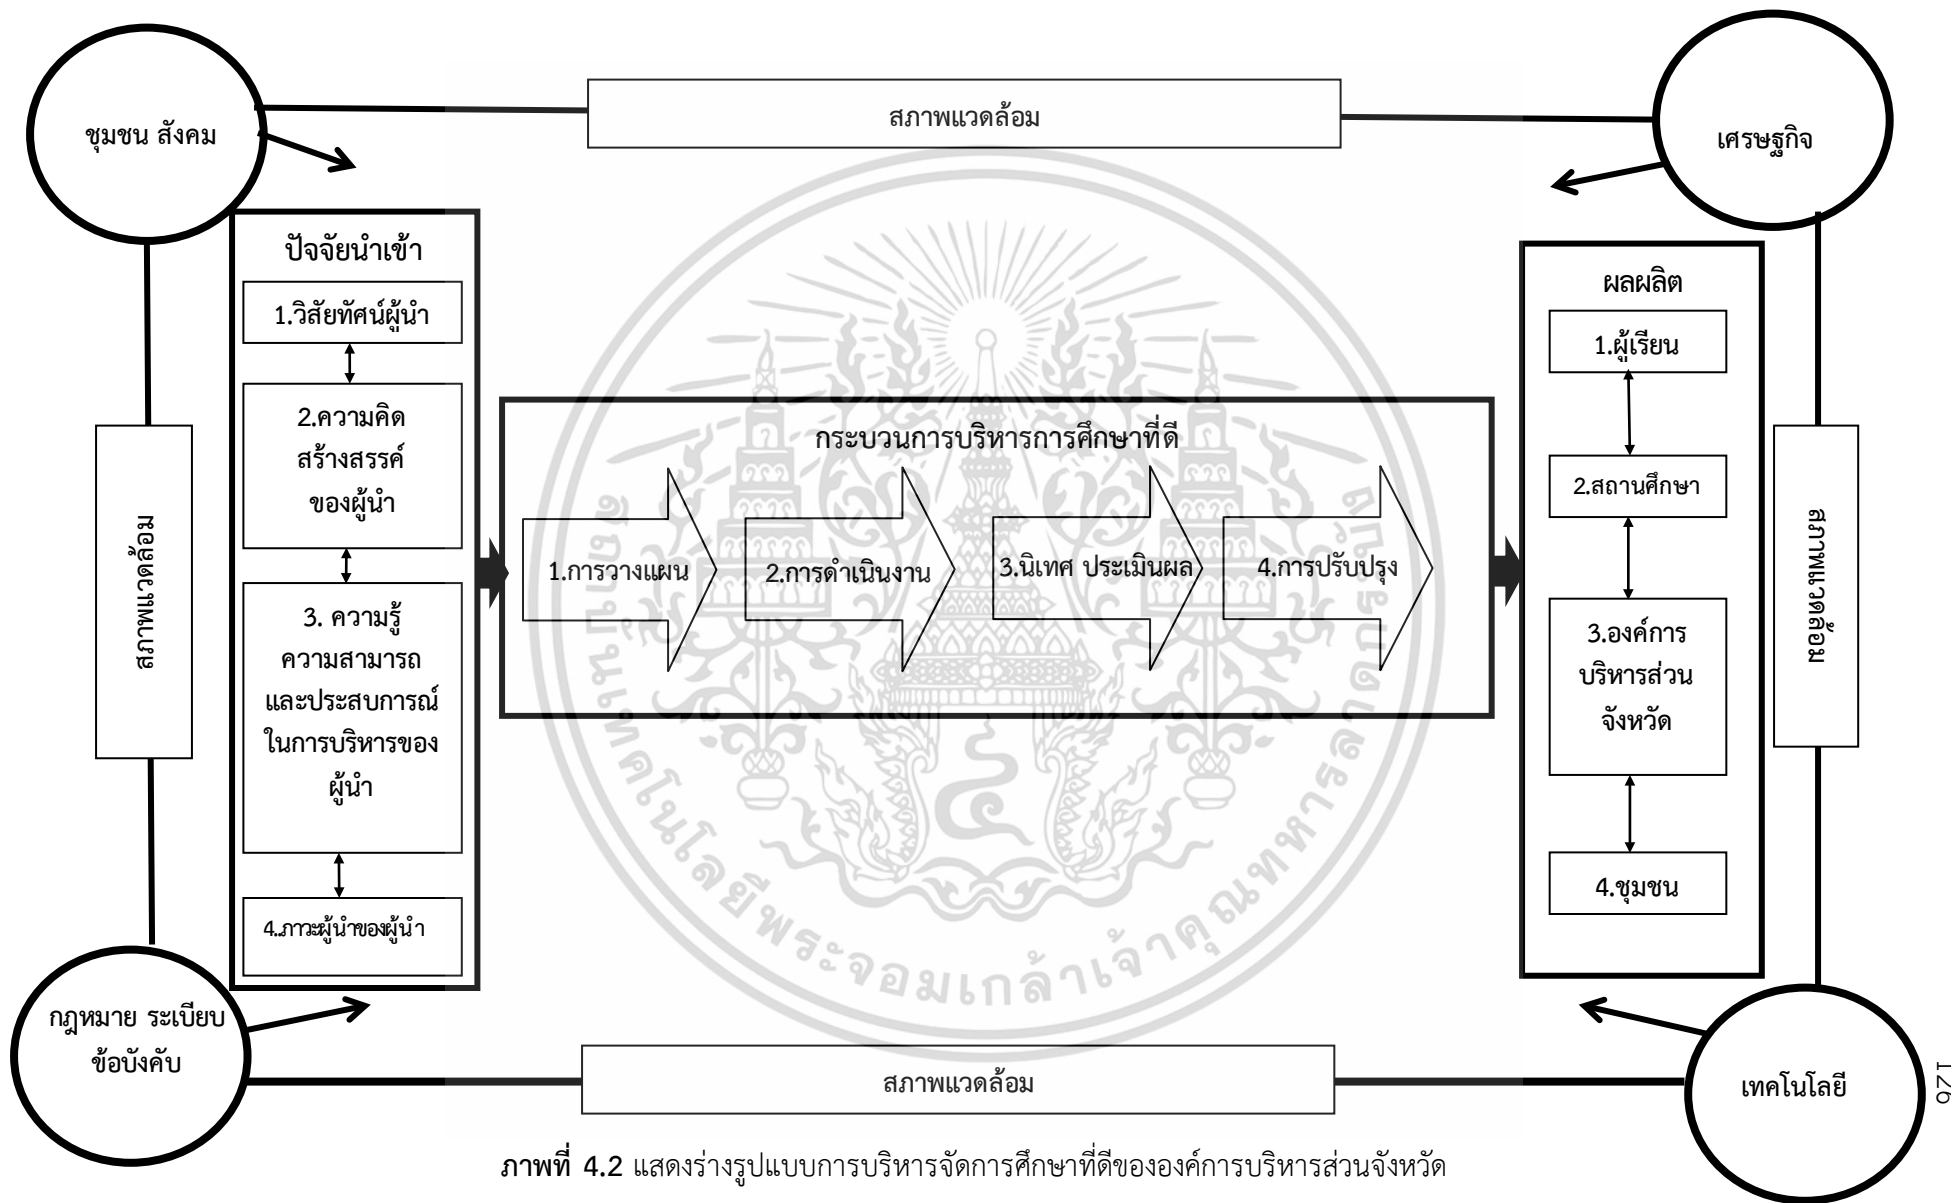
ชุมชน สังคม

สภาพแวดล้อม

เศรษฐกิจ

ปัจจัยนำเข้า

1.วิสัยทัศน์ผู้นำ

2.ความคิดสร้างสรรค์ของผู้นำ

3. ความรู้ ความสามารถ และประสบการณ์ในการบริหารของผู้นำ

4.ภาวะผู้นำของผู้นำ

สภาพแวดล้อม

กระบวนการบริหารการศึกษาที่ดี

1.การวางแผน

2.การดำเนินงาน

3.นิเทศ ประเมินผล

4.การปรับปรุง

ผลผลิต

1.ผู้เรียน

2.สถานศึกษา

3.องค์การบริหารส่วนจังหวัด

4.ชุมชน

สภาพแวดล้อม

กฎหมาย ระเบียบ ข้อบังคับ

สภาพแวดล้อม

เทคโนโลยี

126

ภาพที่ 4.2 แสดงร่างรูปแบบการบริหารจัดการศึกษาที่ดีขององค์การบริหารส่วนจังหวัด

สถาบันเทคโนโลยีพระจอมเกล้าเจ้าคุณทหารลาดกระบัง